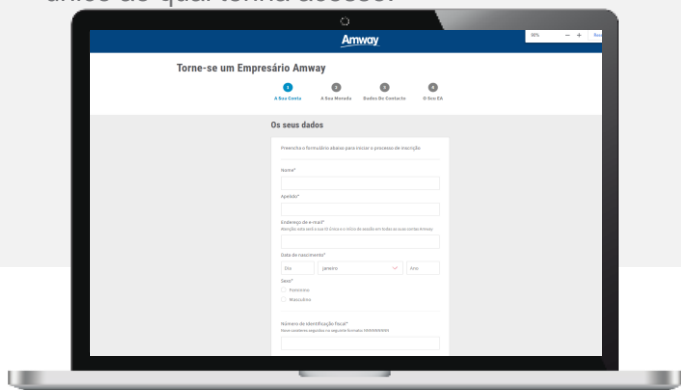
antes do qual tenha acesso.

80% — + Res

Amway

Torne-se um Empresário Amway

1 A Sua Conta
2 A Sua Morada
3 Dados De Contacto
4 O Seu EA

Os seus dados

Preencha o formulário abaixo para iniciar o processo de inscrição

Nome*

Apelido*

Endereço de e-mail*
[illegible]

Data de nascimento*

Dia
Janeiro
Ano

Sexo*
Feminino
Masculino

Número de Identificação Fiscal*
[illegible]